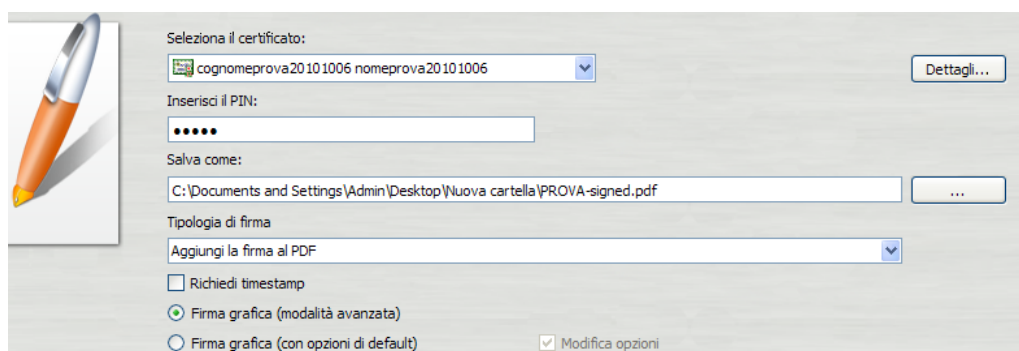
Seleziona il certificato:

cognomeprova20101006 nomeprova20101006

Dettagli...

Inserisci il PIN:

•••••

Salva come:

C:\Documents and Settings\Admin\Desktop\Nuova cartella\PROVA-signed.pdf

...

Tipologia di firma

Aggiungi la firma al PDF

Richiedi timestamp

Firma grafica (modalità avanzata)

Firma grafica (con opzioni di default)

Modifica opzioni